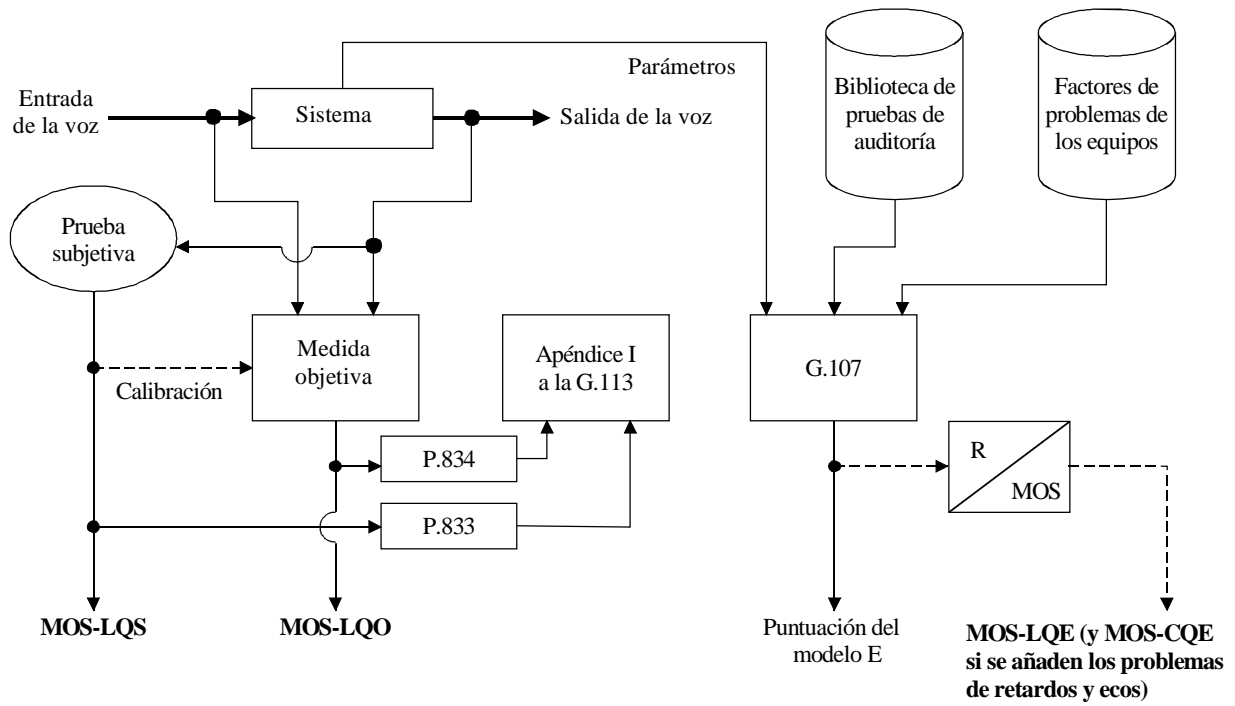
Parámetros

Entrada de la voz

Sistema

Salida de la voz

Biblioteca de pruebas de auditoría

Factores de problemas de los equipos

Prueba subjetiva

Medida objetiva

Calibración

Apéndice I a la G.113

G.107

P.834

P.833

R

MOS

MOS-LQS

MOS-LQO

Puntuación del modelo E

MOS-LQE (y MOS-CQE si se añaden los problemas de retardos y ecos)